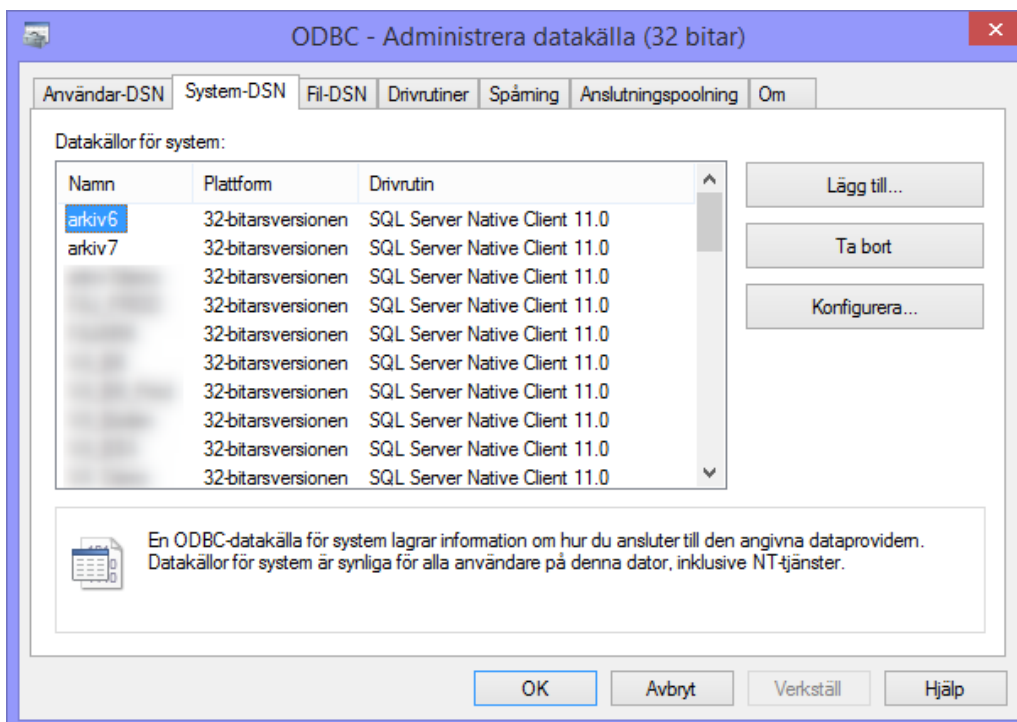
ODBC - Administrera datakälla (32 bitar)

Användar-DSN | System-DSN | Fil-DSN | Drivrutiner | Spårning | Anslutningspoolning | Om

Datakällor för system:

| Namn | Plattform | Drivrutin |
|---|---|---|
| arkiv6 | 32-bitarsversionen | SQL Server Native Client 11.0 |
| arkiv7 | 32-bitarsversionen | SQL Server Native Client 11.0 |
| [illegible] | 32-bitarsversionen | SQL Server Native Client 11.0 |
| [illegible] | 32-bitarsversionen | SQL Server Native Client 11.0 |
| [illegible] | 32-bitarsversionen | SQL Server Native Client 11.0 |
| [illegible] | 32-bitarsversionen | SQL Server Native Client 11.0 |
| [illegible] | 32-bitarsversionen | SQL Server Native Client 11.0 |
| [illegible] | 32-bitarsversionen | SQL Server Native Client 11.0 |
| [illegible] | 32-bitarsversionen | SQL Server Native Client 11.0 |
| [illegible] | 32-bitarsversionen | SQL Server Native Client 11.0 |

Lägg till...

Ta bort

Konfigurera...

En ODBC-datakälla för system lagrar information om hur du ansluter till den angivna dataprovidern. Datakällor för system är synliga för alla användare på denna dator, inklusive NT-tjänster.

OK | Avbryt | Verkställ | Hjälp